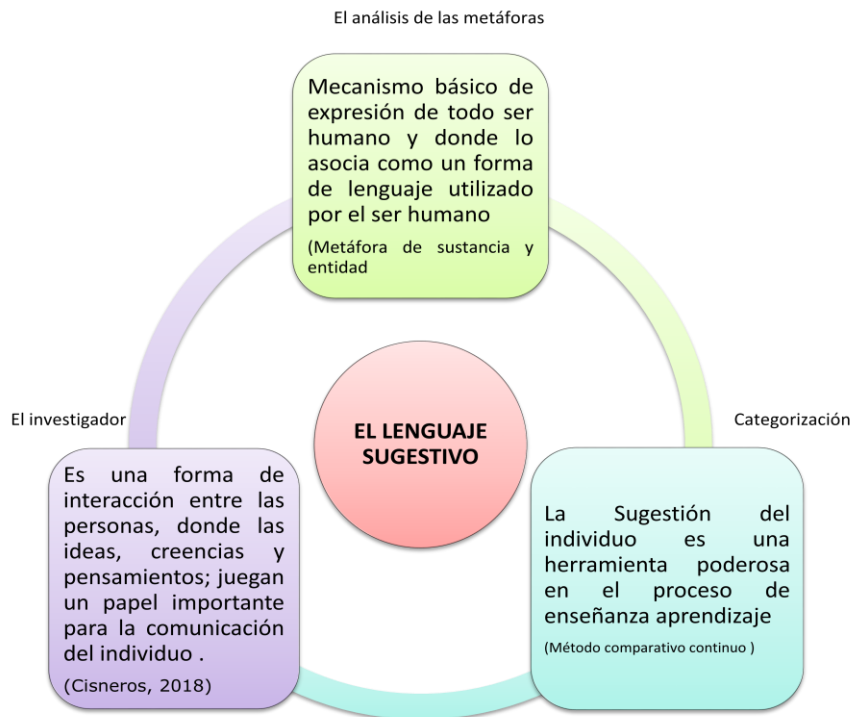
El análisis de las metáforas

Mecanismo básico de expresión de todo ser humano y donde lo asocia como un forma de lenguaje utilizado por el ser humano

(Metáfora de sustancia y entidad

El investigador

EL LENGUAJE SUGESTIVO

Categorización

Es una forma de interacción entre las personas, donde las ideas, creencias y pensamientos; juegan un papel importante para la comunicación del individuo .

(Cisneros, 2018)

La Sugestión del individuo es una herramienta poderosa en el proceso de enseñanza aprendizaje

(Método comparativo continuo )